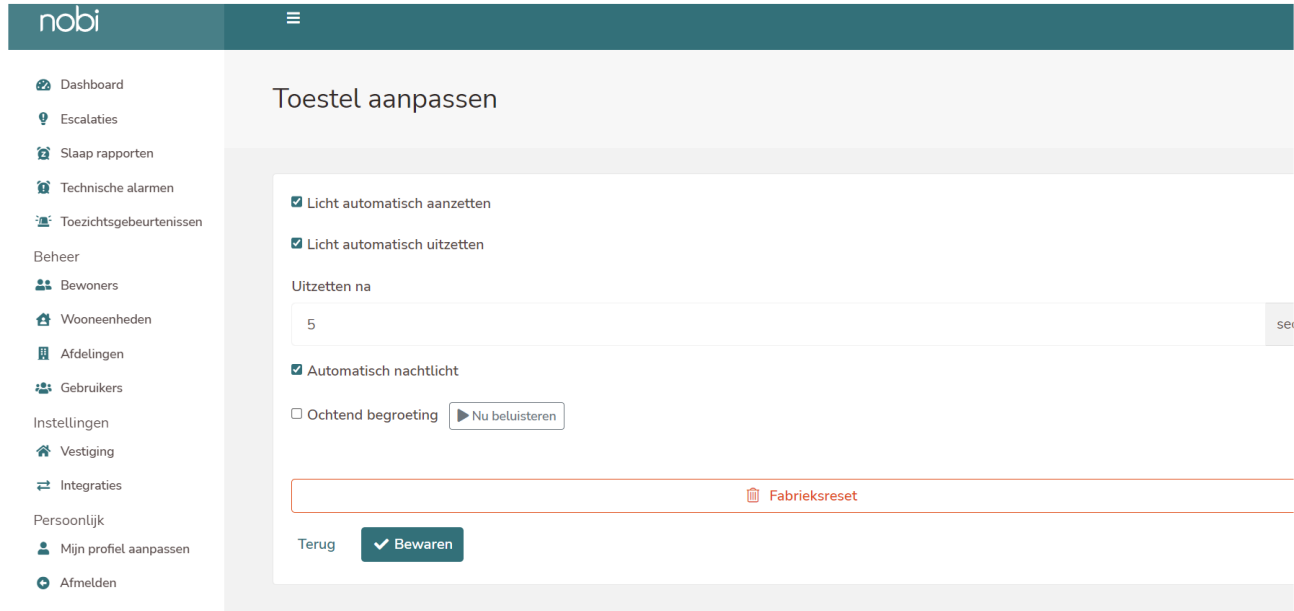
nobi

≡

Dashboard
Escalaties
Slaap rapporten
Technische alarmen
Toezichtsgebeurtenissen
Beheer
Bewoners
Wooneenheden
Afdelingen
Gebruikers
Instellingen
Vestiging
Integraties
Persoonlijk
Mijn profiel aanpassen
Afmelden

Toestel aanpassen

☑ Licht automatisch aanzetten

☑ Licht automatisch uitzetten

Uitzetten na

5 sec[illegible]

☑ Automatisch nachtlicht

☐ Ochtend begroeting ▶ Nu beluisteren

Fabrieksreset

Terug ✔ Bewaren